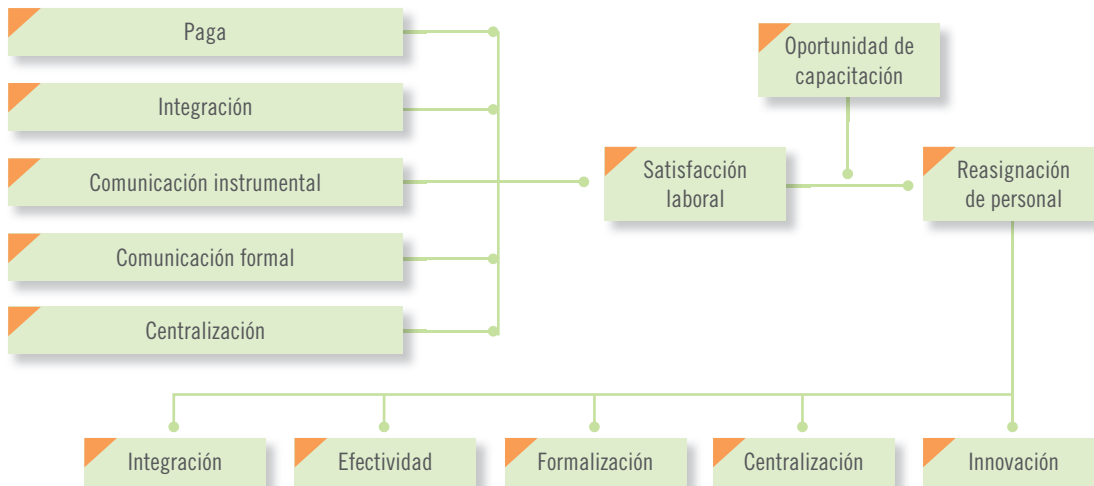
Paga

Integración

Comunicación instrumental

Comunicación formal

Centralización

Satisfacción laboral

Oportunidad de capacitación

Reasignación de personal

Integración

Efectividad

Formalización

Centralización

Innovación